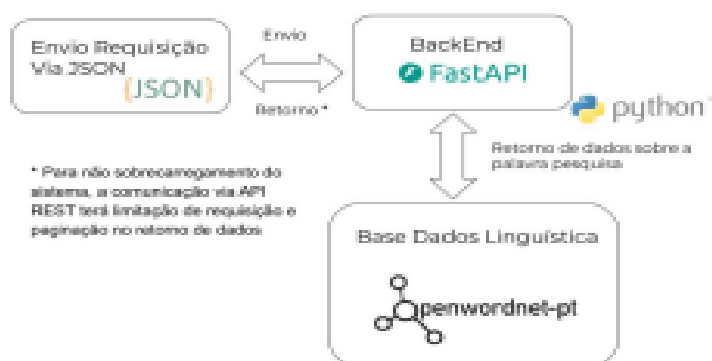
Envio Requisição Via JSON
{JSON}

Envio

Retorno *

BackEnd
FastAPI

python

Retorno de dados sobre a palavra pesquisa

* Para não sobrecarregamento do sistema, a comunicação via API REST terá limitação de requisição e paginação no retorno de dados

Base Dados Linguística

openwordnet-pt